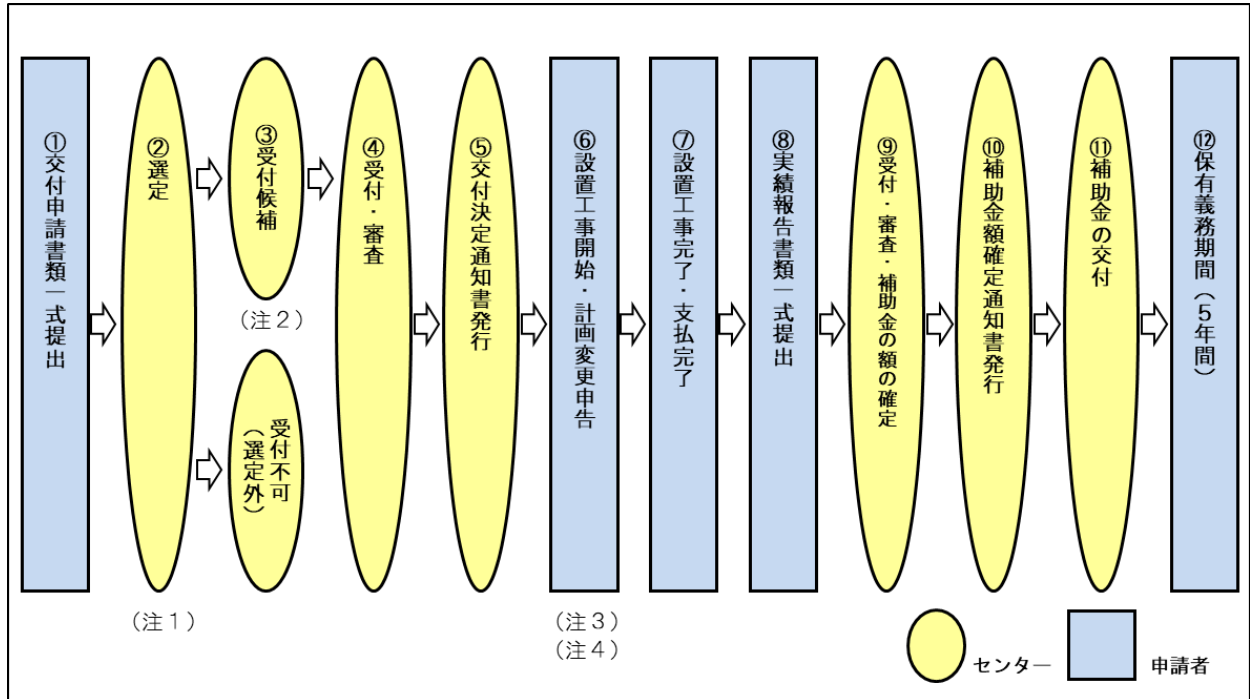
①交付申請書類一式提出

②選定

③受付候補

（注２）

受付不可（選定外）

④受付・審査

⑤交付決定通知書発行

⑥設置工事開始・計画変更申告

⑦設置工事完了・支払完了

⑧実績報告書類一式提出

⑨受付・審査・補助金の額の確定

⑩補助金額確定通知書発行

⑪補助金の交付

⑫保有義務期間（５年間）

（注１）

（注３）
（注４）

センター

申請者